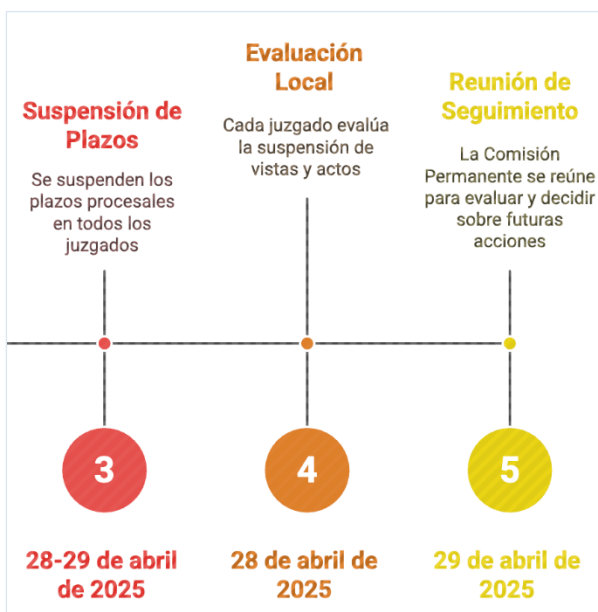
Suspensión de Plazos

Se suspenden los plazos procesales en todos los juzgados

Evaluación Local

Cada juzgado evalúa la suspensión de vistas y actos

Reunión de Seguimiento

La Comisión Permanente se reúne para evaluar y decidir sobre futuras acciones

3

4

5

28-29 de abril de 2025

28 de abril de 2025

29 de abril de 2025